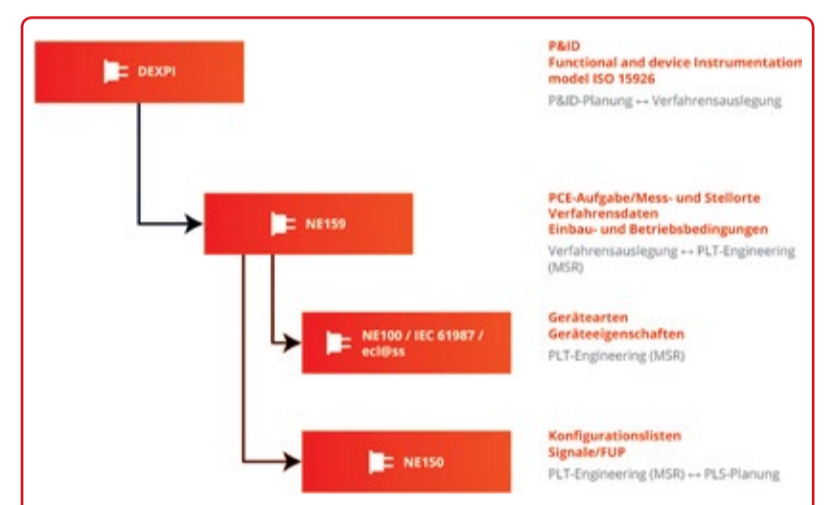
DEXPI

P&ID
Functional and device Instrumentation model ISO 15926
P&ID-Planung ↔ Verfahrensauslegung

NE159

PCE-Aufgabe/Mess- und Stellorte
Verfahrensdaten
Einbau- und Betriebsbedingungen
Verfahrensauslegung ↔ PLT-Engineering (MSR)

NE100 / IEC 61987 / ecl@ss

Gerätearten
Geräteeigenschaften
PLT-Engineering (MSR)

NE150

Konfigurationslisten
Signale/FUP
PLT-Engineering (MSR) ↔ PLS-Planung